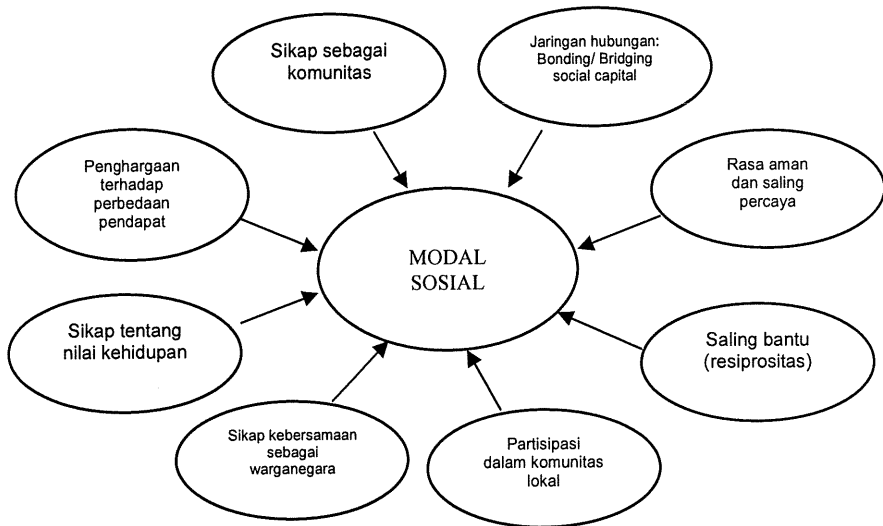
Sikap sebagai komunitas

Jaringan hubungan: Bonding/ Bridging social capital

Penghargaan terhadap perbedaan pendapat

Rasa aman dan saling percaya

MODAL SOSIAL

Sikap tentang nilai kehidupan

Saling bantu (resiprositas)

Sikap kebersamaan sebagai warganegara

Partisipasi dalam komunitas lokal